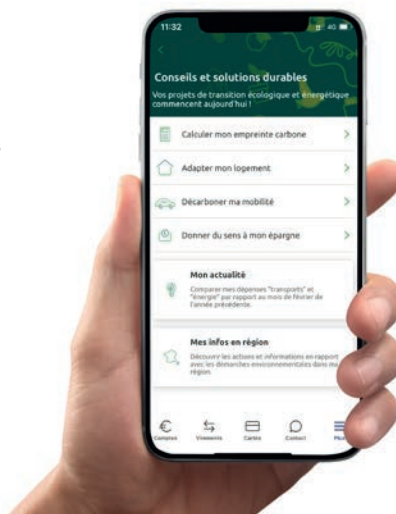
11:32

4G

Conseils et solutions durables

Vos projets de transition écologique et énergétique commencent aujourd'hui !

Calculer mon empreinte carbone

Adapter mon logement

Décarboner ma mobilité

Donner du sens à mon épargne

Mon actualité

Comparer mes dépenses "transports" et "énergie" par rapport au mois de février de l'année précédente.

Mes infos en région

Découvrir les actions et informations en rapport avec les démarches environnementales dans ma région.

Comptes

Virements

Cartes

Contact

Plus